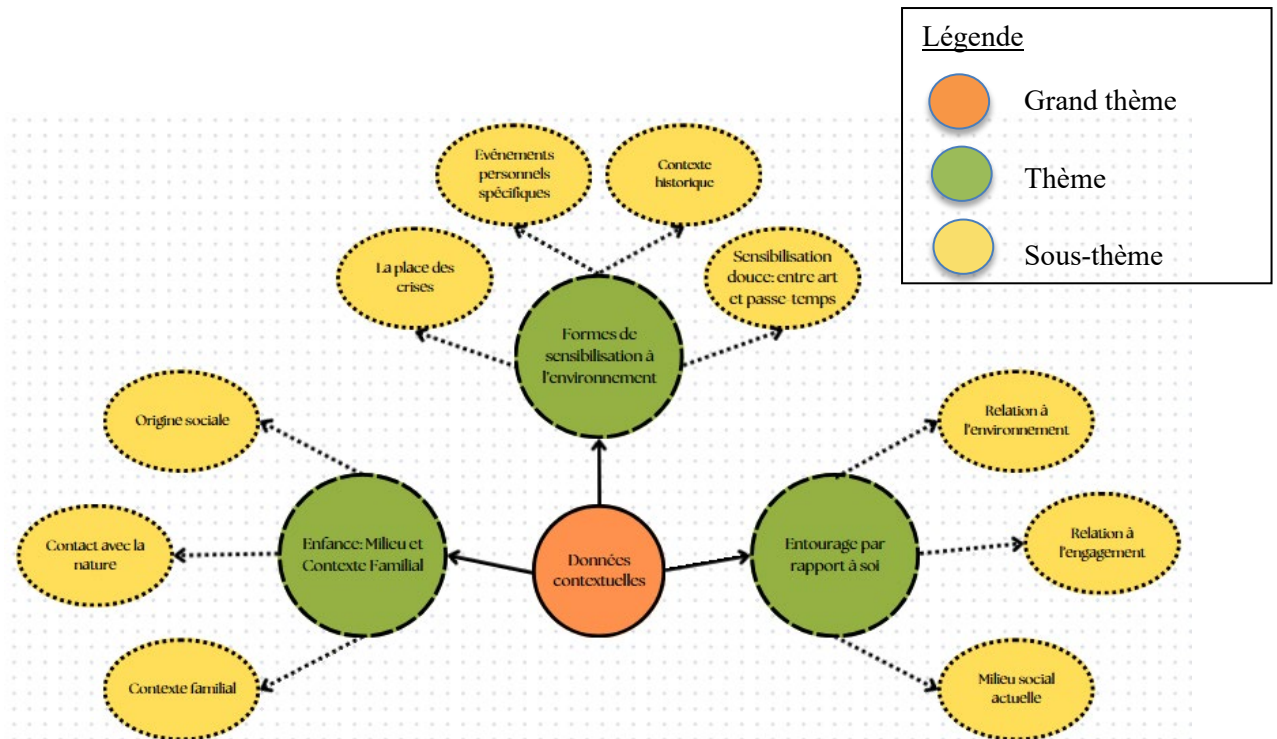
Légende

Grand thème

Thème

Sous-thème

Evènements personnels spécifiques

Contexte historique

La place des crises

Sensibilisation douce: entre art et passe temps

Formes de sensibilisation à l'environnement

Origine sociale

Relation à l'environnement

Contact avec la nature

Enfance: Milieu et Contexte Familial

Données contextuelles

Entourage par rapport à soi

Relation à l'engagement

Contexte familial

Milieu social actuelle